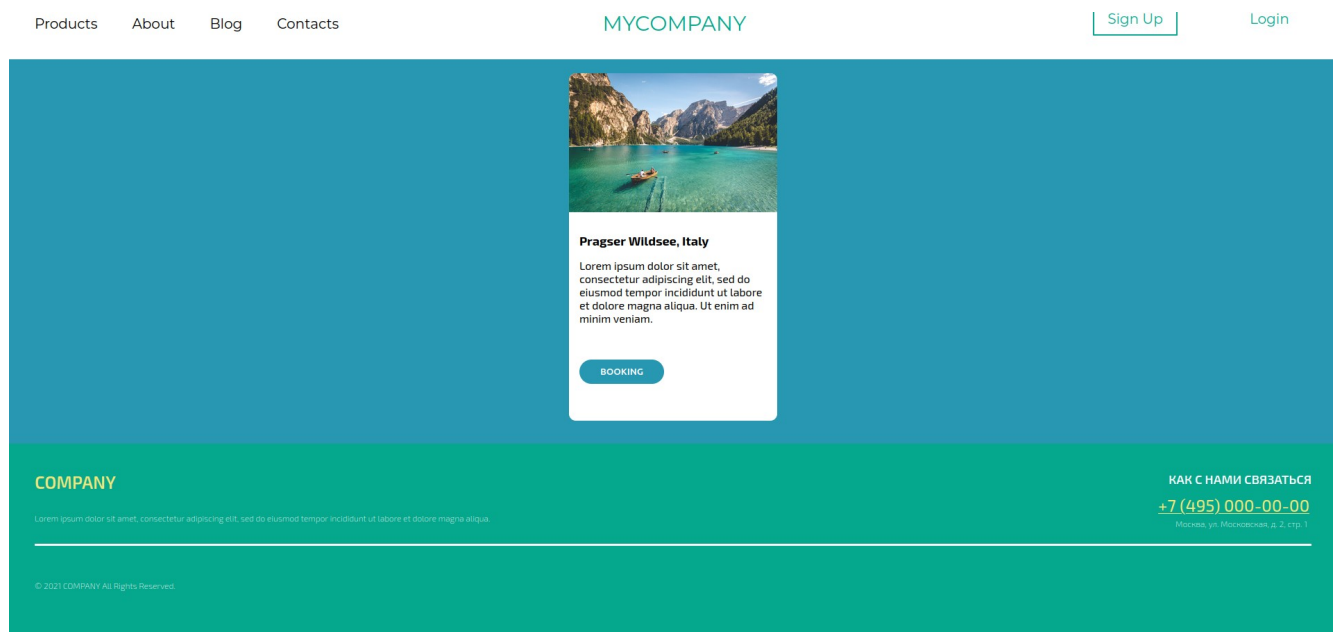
Products About Blog Contacts

MYCOMPANY

Sign Up

Login

Pragser Wildsee, Italy

Lorem ipsum dolor sit amet, consectetur adipiscing elit, sed do eiusmod tempor incididunt ut labore et dolore magna aliqua. Ut enim ad minim veniam.

BOOKING

COMPANY

Lorem ipsum dolor sit amet, consectetur adipiscing elit, sed do eiusmod tempor incididunt ut labore et dolore magna aliqua.

КАК С НАМИ СВЯЗАТЬСЯ

+7 (495) 000-00-00

Москва, ул. Московская, д. 2, стр. 1

© 2021 COMPANY All Rights Reserved.